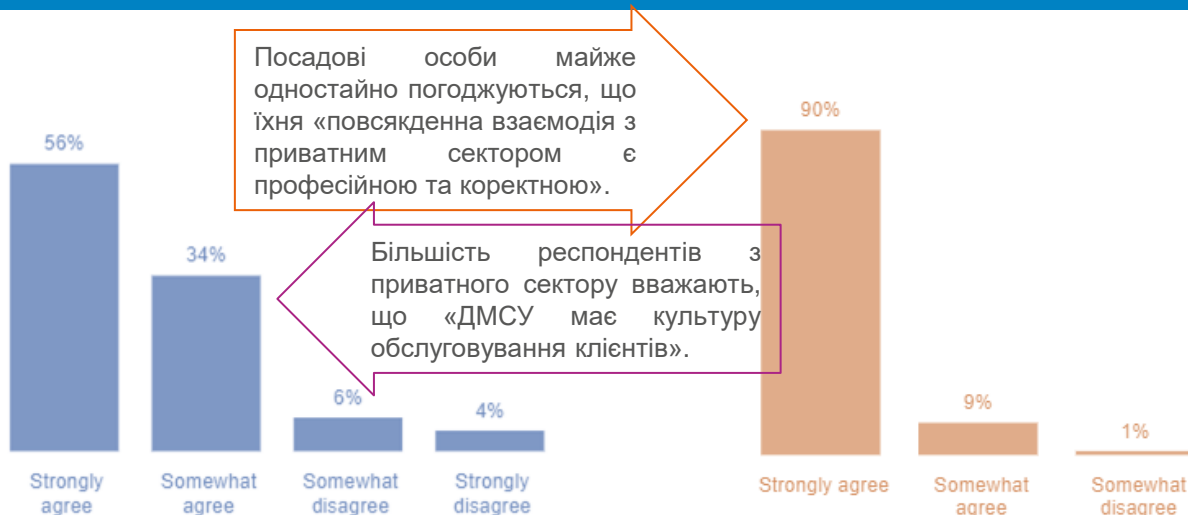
Посадові особи майже одностайно погоджуються, що їхня «повсякденна взаємодія з приватним сектором є професійною та коректною».

90%

56%

Більшість респондентів з приватного сектору вважають, що «ДМСУ має культуру обслуговування клієнтів».

34%

6%

4%

9%

1%

Strongly agree

Somewhat agree

Somewhat disagree

Strongly disagree

Strongly agree

Somewhat agree

Somewhat disagree